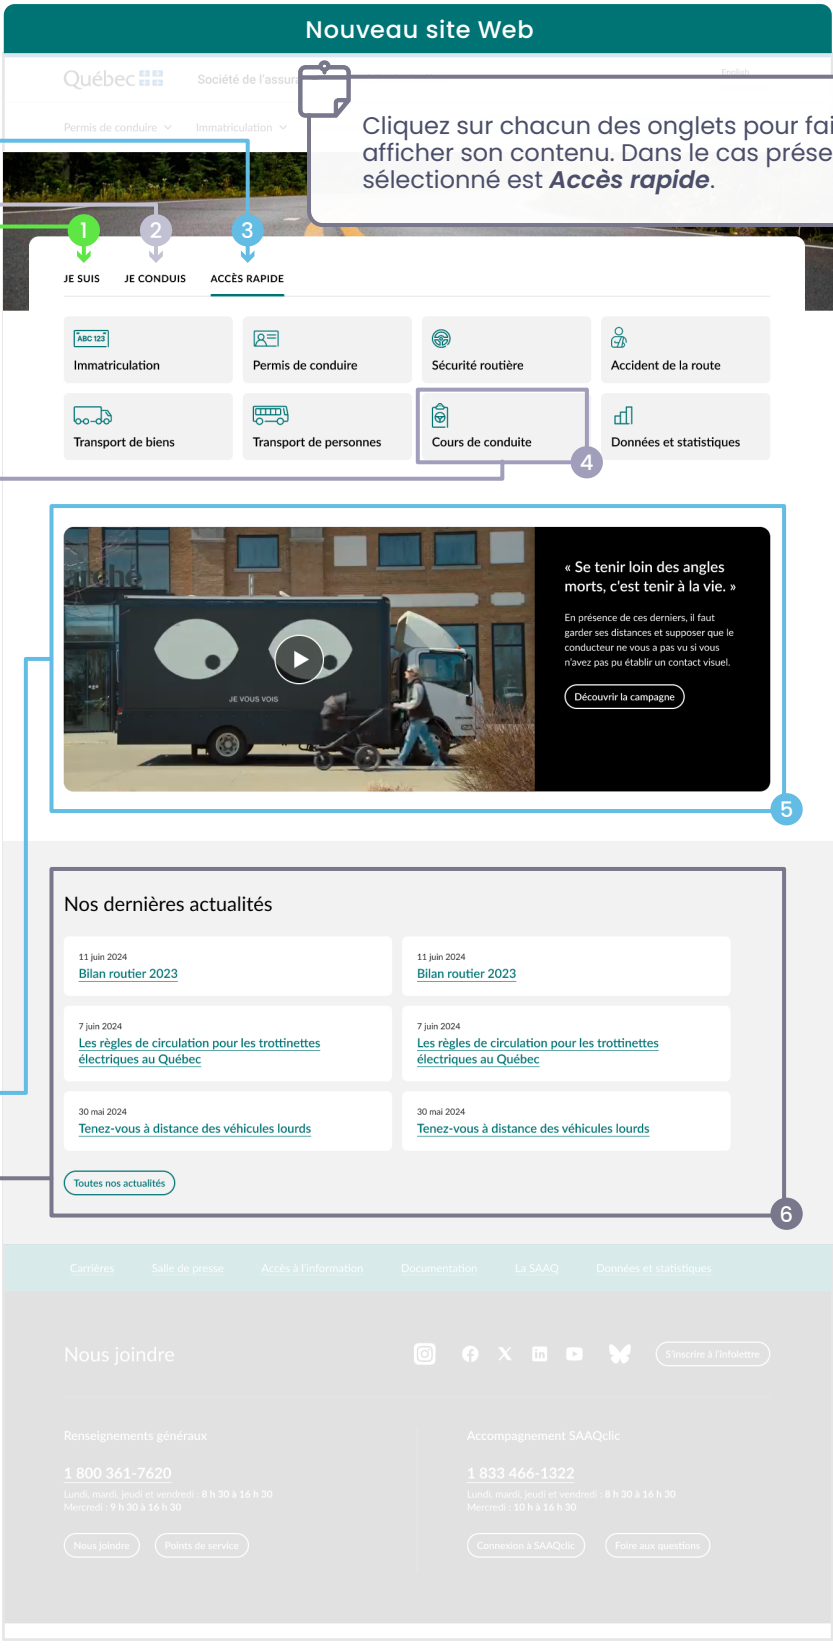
Nouveau site Web

Québec

Société de l'assur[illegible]

English

Permis de conduire

Immatriculation

Cliquez sur chacun des onglets pour fai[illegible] afficher son contenu. Dans le cas prése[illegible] sélectionné est ***Accès rapide***.

1 2 3

JE SUIS

JE CONDUIS

ACCÈS RAPIDE

ABC 123

Immatriculation

Permis de conduire

Sécurité routière

Accident de la route

Transport de biens

Transport de personnes

Cours de conduite

4

Données et statistiques

JE VOUS VOIS

« Se tenir loin des angles morts, c'est tenir à la vie. »

En présence de ces derniers, il faut garder ses distances et supposer que le conducteur ne vous a pas vu si vous n'avez pas pu établir un contact visuel.

Découvrir la campagne

5

Nos dernières actualités

11 juin 2024
Bilan routier 2023

11 juin 2024
Bilan routier 2023

7 juin 2024
Les règles de circulation pour les trottinettes électriques au Québec

7 juin 2024
Les règles de circulation pour les trottinettes électriques au Québec

30 mai 2024
Tenez-vous à distance des véhicules lourds

30 mai 2024
Tenez-vous à distance des véhicules lourds

Toutes nos actualités

6

Carrières Salle de presse Accès à l'information Documentation La SAAQ Données et statistiques

Nous joindre

S'inscrire à l'infolettre

Renseignements généraux

1 800 361-7620

Lundi, mardi, jeudi et vendredi : 8 h 30 à 16 h 30
Mercredi : 9 h 30 à 16 h 30

Nous joindre

Points de service

Accompagnement SAAQclic

1 833 466-1322

Lundi, mardi, jeudi et vendredi : 8 h 30 à 16 h 30
Mercredi : 10 h à 16 h 30

Connexion à SAAQclic

Foire aux questions